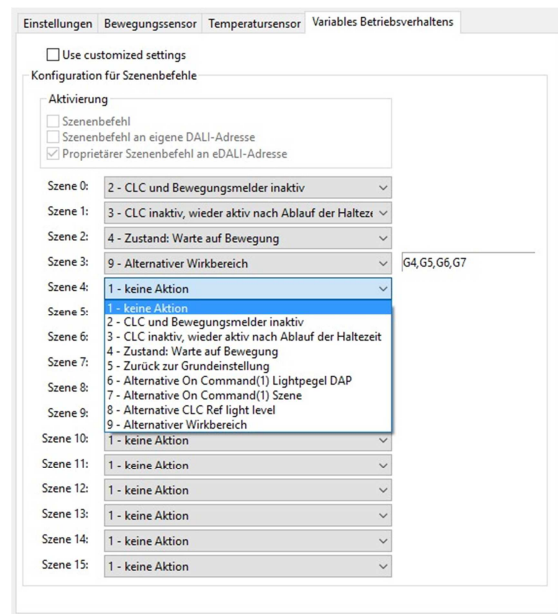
Einstellungen | Bewegungssensor | Temperatursensor | Variables Betriebsverhaltens

Use customized settings

Konfiguration für Szenenbefehle

Aktivierung

Szenenbefehl

Szenenbefehl an eigene DALI-Adresse

Proprietärer Szenenbefehl an eDALI-Adresse

Szene 0: 2 - CLC und Bewegungsmelder inaktiv

Szene 1: 3 - CLC inaktiv, wieder aktiv nach Ablauf der Haltez

Szene 2: 4 - Zustand: Warte auf Bewegung

Szene 3: 9 - Alternativer Wirkbereich G4,G5,G6,G7

Szene 4: 1 - keine Aktion

1 - keine Aktion
2 - CLC und Bewegungsmelder inaktiv
3 - CLC inaktiv, wieder aktiv nach Ablauf der Haltezeit
4 - Zustand: Warte auf Bewegung
5 - Zurück zur Grundeinstellung
6 - Alternative On Command(1) Lightpegel DAP
7 - Alternative On Command(1) Szene
8 - Alternative CLC Ref light level
9 - Alternativer Wirkbereich

Szene 5:

Szene 6:

Szene 7:

Szene 8:

Szene 9:

Szene 10: 1 - keine Aktion

Szene 11: 1 - keine Aktion

Szene 12: 1 - keine Aktion

Szene 13: 1 - keine Aktion

Szene 14: 1 - keine Aktion

Szene 15: 1 - keine Aktion